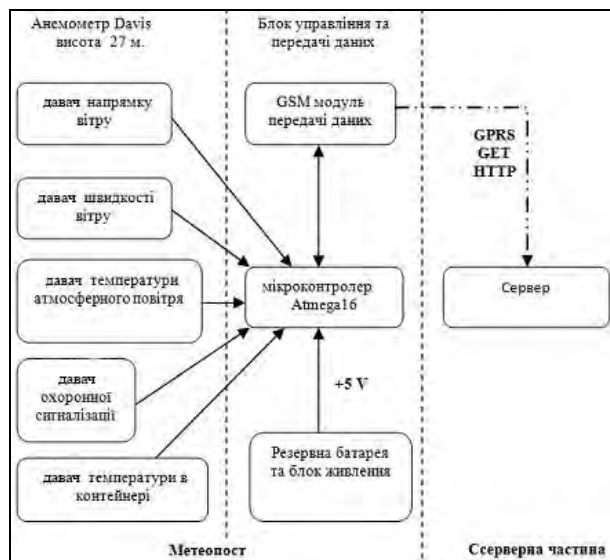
Анемометр Davis висота 27 м.

Блок управління та передачі даних

давач напрямку вітру

давач швидкості вітру

давач температури атмосферного повітря

давач охоронної сигналізації

давач температури в контейнері

GSM модуль передачі даних

мікроконтролер Atmega16

+5 V

Резервна батарея та блок живлення

GPRS GET HTTP

Сервер

Метеопост

Ссерверна частина